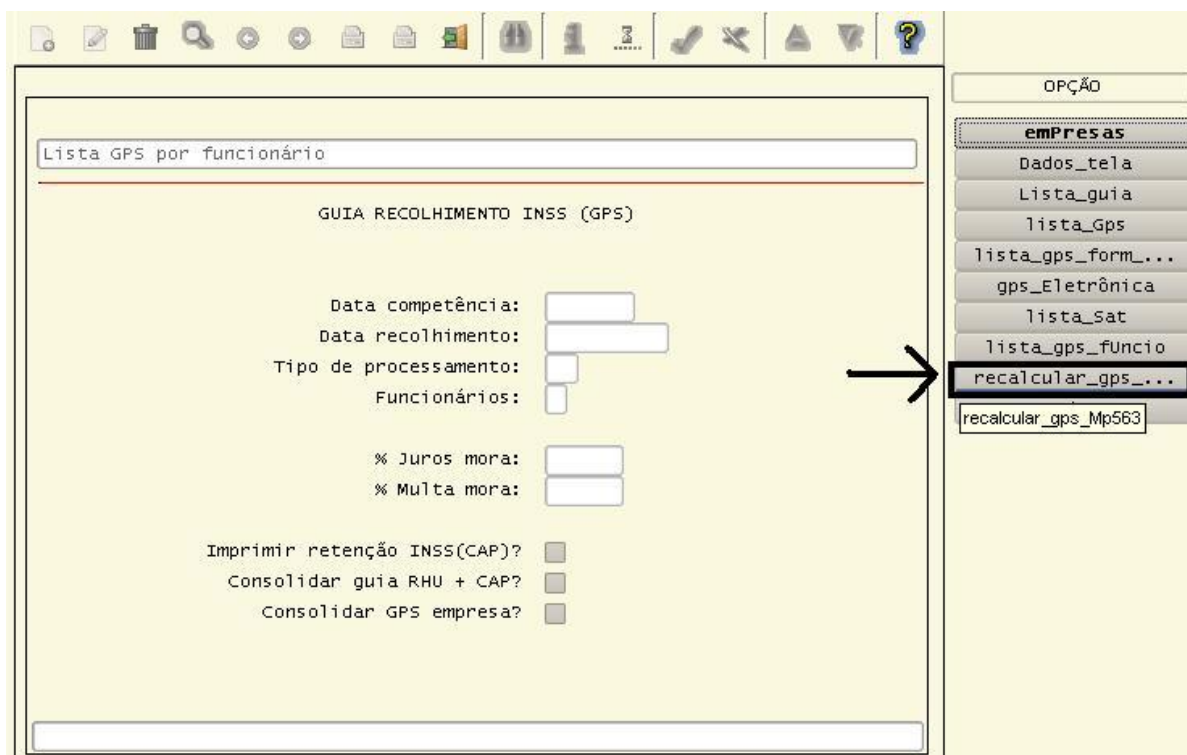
Lista GPS por funcionário

GUIA RECOLHIMENTO INSS (GPS)

Data competência:
Data recolhimento:
Tipo de processamento:
Funcionários:

% Juros mora:
% Multa mora:

Imprimir retenção INSS(CAP)?
Consolidar guia RHU + CAP?
Consolidar GPS empresa?

OPÇÃO
emPresas
Dados_tela
Lista_guia
lista_Gps
lista_gps_form_...
gps_Eletrônica
lista_Sat
lista_gps_fUncio
recalcular_gps_...
recalcular_gps_Mp563